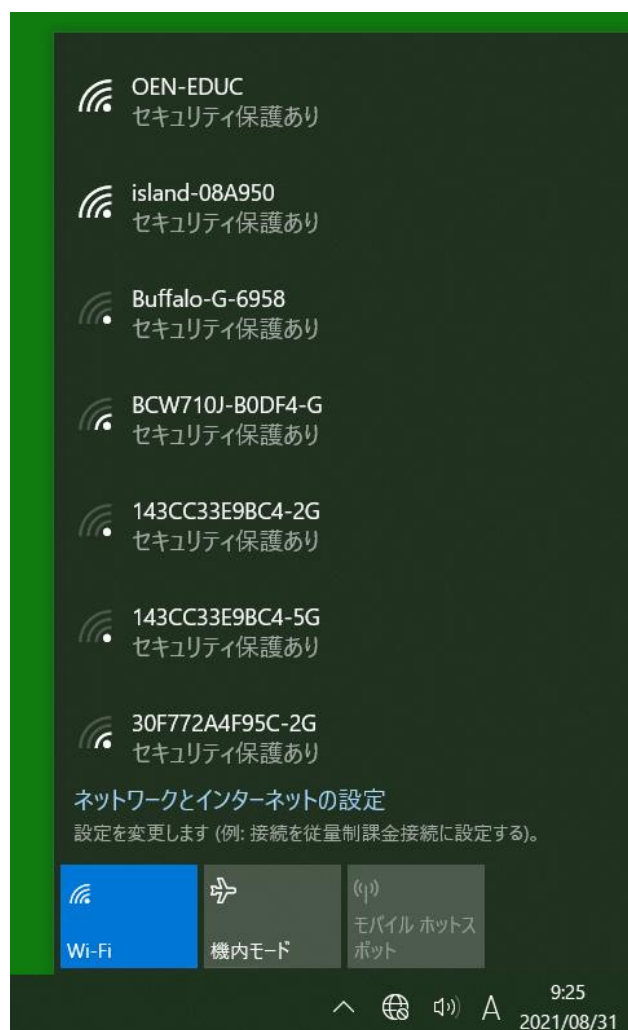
OEN-EDUC
セキュリティ保護あり

island-08A950
セキュリティ保護あり

Buffalo-G-6958
セキュリティ保護あり

BCW710J-B0DF4-G
セキュリティ保護あり

143CC33E9BC4-2G
セキュリティ保護あり

143CC33E9BC4-5G
セキュリティ保護あり

30F772A4F95C-2G
セキュリティ保護あり

ネットワークとインターネットの設定
設定を変更します (例: 接続を従量制課金接続に設定する)。

Wi-Fi

機内モード

モバイル ホットスポット

A
9:25
2021/08/31